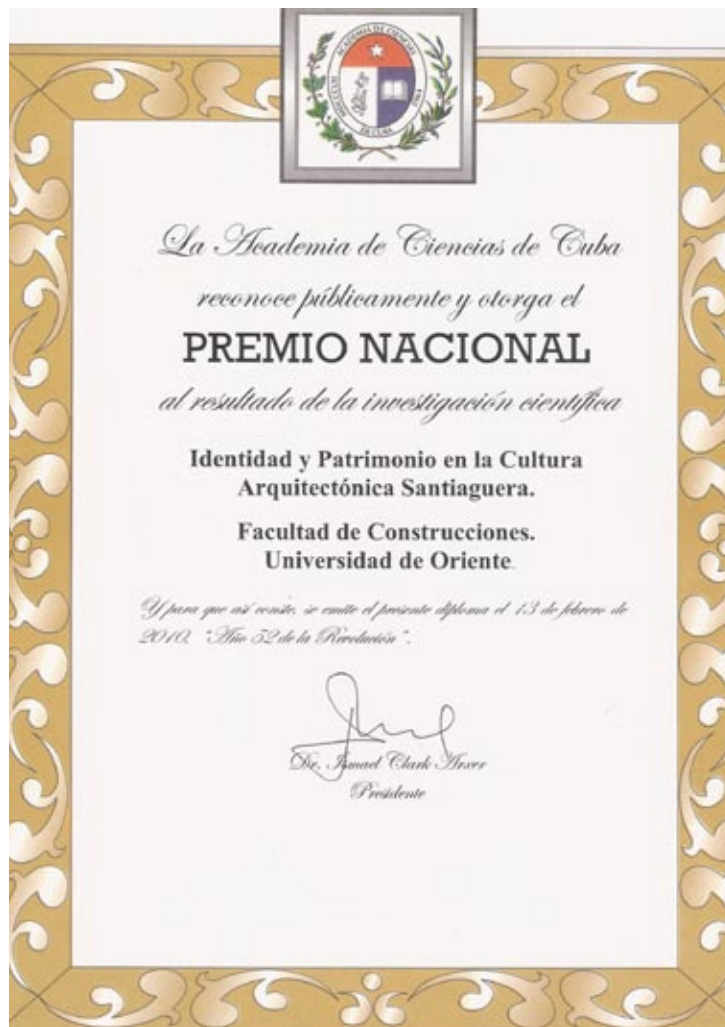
ACADEMIA DE CIENCIAS DE CUBA

La Academia de Ciencias de Cuba

reconoce públicamente y otorga el

PREMIO NACIONAL

al resultado de la investigación científica

Identidad y Patrimonio en la Cultura Arquitectónica Santiaguera.

Facultad de Construcciones. Universidad de Oriente.

Y para que así conste, se emite el presente diploma el 13 de febrero de 2010. "Año 52 de la Revolución".

Dr. Ismael Clark Arxer
Presidente